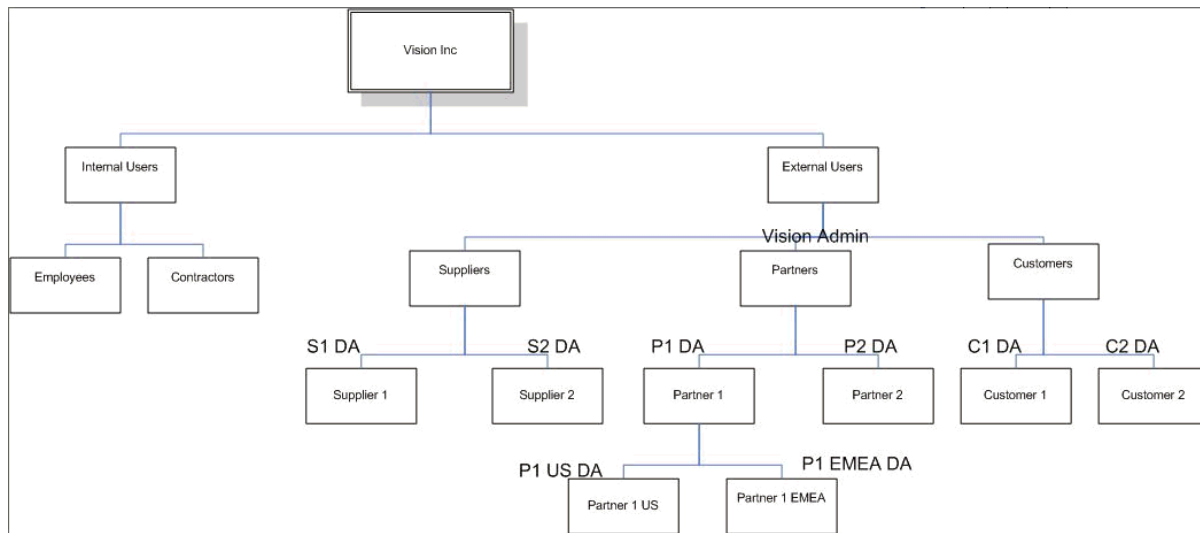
Vision Inc

Internal Users

External Users

Employees

Contractors

Vision Admin

Suppliers

Partners

Customers

S1 DA

S2 DA

P1 DA

P2 DA

C1 DA

C2 DA

Supplier 1

Supplier 2

Partner 1

Partner 2

Customer 1

Customer 2

P1 US DA

P1 EMEA DA

Partner 1 US

Partner 1 EMEA